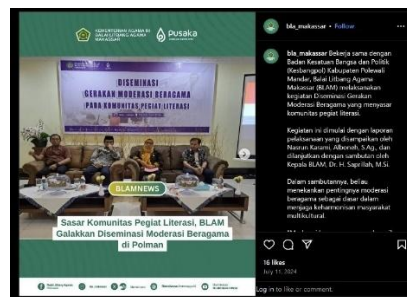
KEMENTERIAN AGAMA RI BALAI LITBANG AGAMA MAKASSAR

PUSAKA

DISEMINASI GERAKAN MODERASI BERAGAMA PADA KOMUNITAS PEGIAT LITERASI

BLAMNEWS

Sasar Komunitas Pegiat Literasi, BLAM Galakkan Diseminasi Moderasi Beragama di Polman

bla_makassar • Follow

bla_makassar Bekerja sama dengan Badan Kesatuan Bangsa dan Politik (Kesbangpol) Kabupaten Polewali Mandar, Balai Litbang Agama Makassar (BLAM) melaksanakan kegiatan Diseminasi Gerakan Moderasi Beragama yang menyasar komunitas pegiat literasi.

Kegiatan ini dimulai dengan laporan pelaksanaan yang disampaikan oleh Nasrun Karami, Albonsih, S.Ag., dan dilanjutkan dengan sambutan oleh Kepala BLAM, Dr. H. Saprillah, M.Si.

Dalam sambutannya, beliau menekankan pentingnya moderasi beragama sebagai dasar dalam menjaga keharmonisan masyarakat multikultural.

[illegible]

16 likes
July 11, 2024

Log in to like or comment.